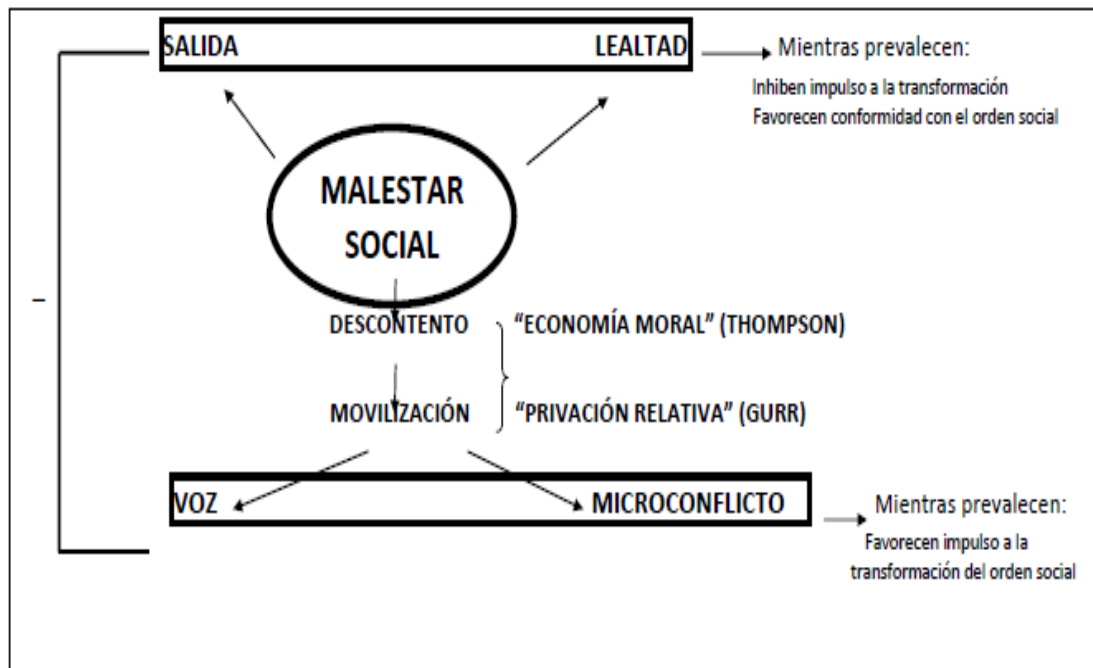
SALIDA LEALTAD

Mientras prevalecen:
Inhiben impulso a la transformación
Favorecen conformidad con el orden social

MALESTAR SOCIAL

DESCONTENTO

MOVILIZACIÓN

"ECONOMÍA MORAL" (THOMPSON)

"PRIVACIÓN RELATIVA" (GURR)

VOZ MICROCONFLICTO

Mientras prevalecen:
Favorecen impulso a la transformación del orden social